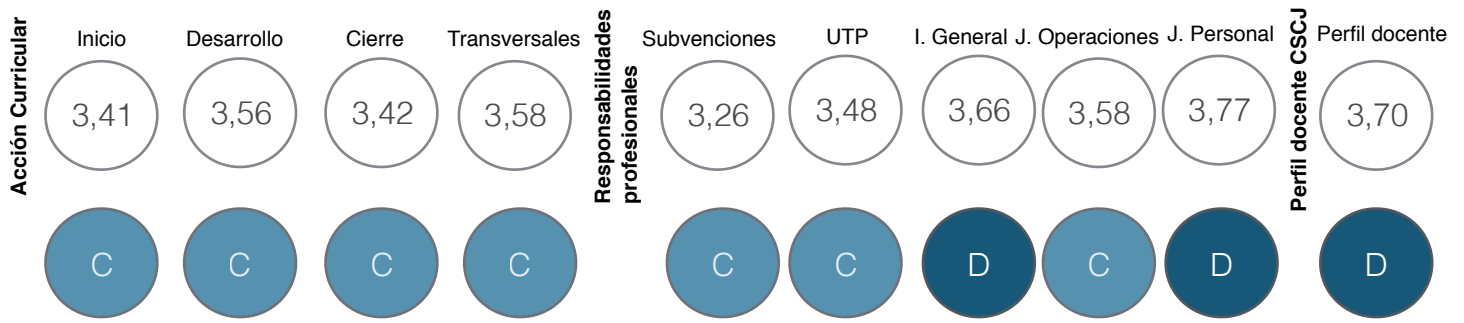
Acción Curricular

| Inicio | Desarrollo | Cierre | Transversales |
|---|---|---|---|
| 3,41 | 3,56 | 3,42 | 3,58 |
| C | C | C | C |

Responsabilidades profesionales

| Subvenciones | UTP | I. General | J. Operaciones | J. Personal |
|---|---|---|---|---|
| 3,26 | 3,48 | 3,66 | 3,58 | 3,77 |
| C | C | D | C | D |

Perfil docente CSCJ

| Perfil docente |
|---|
| 3,70 |
| D |